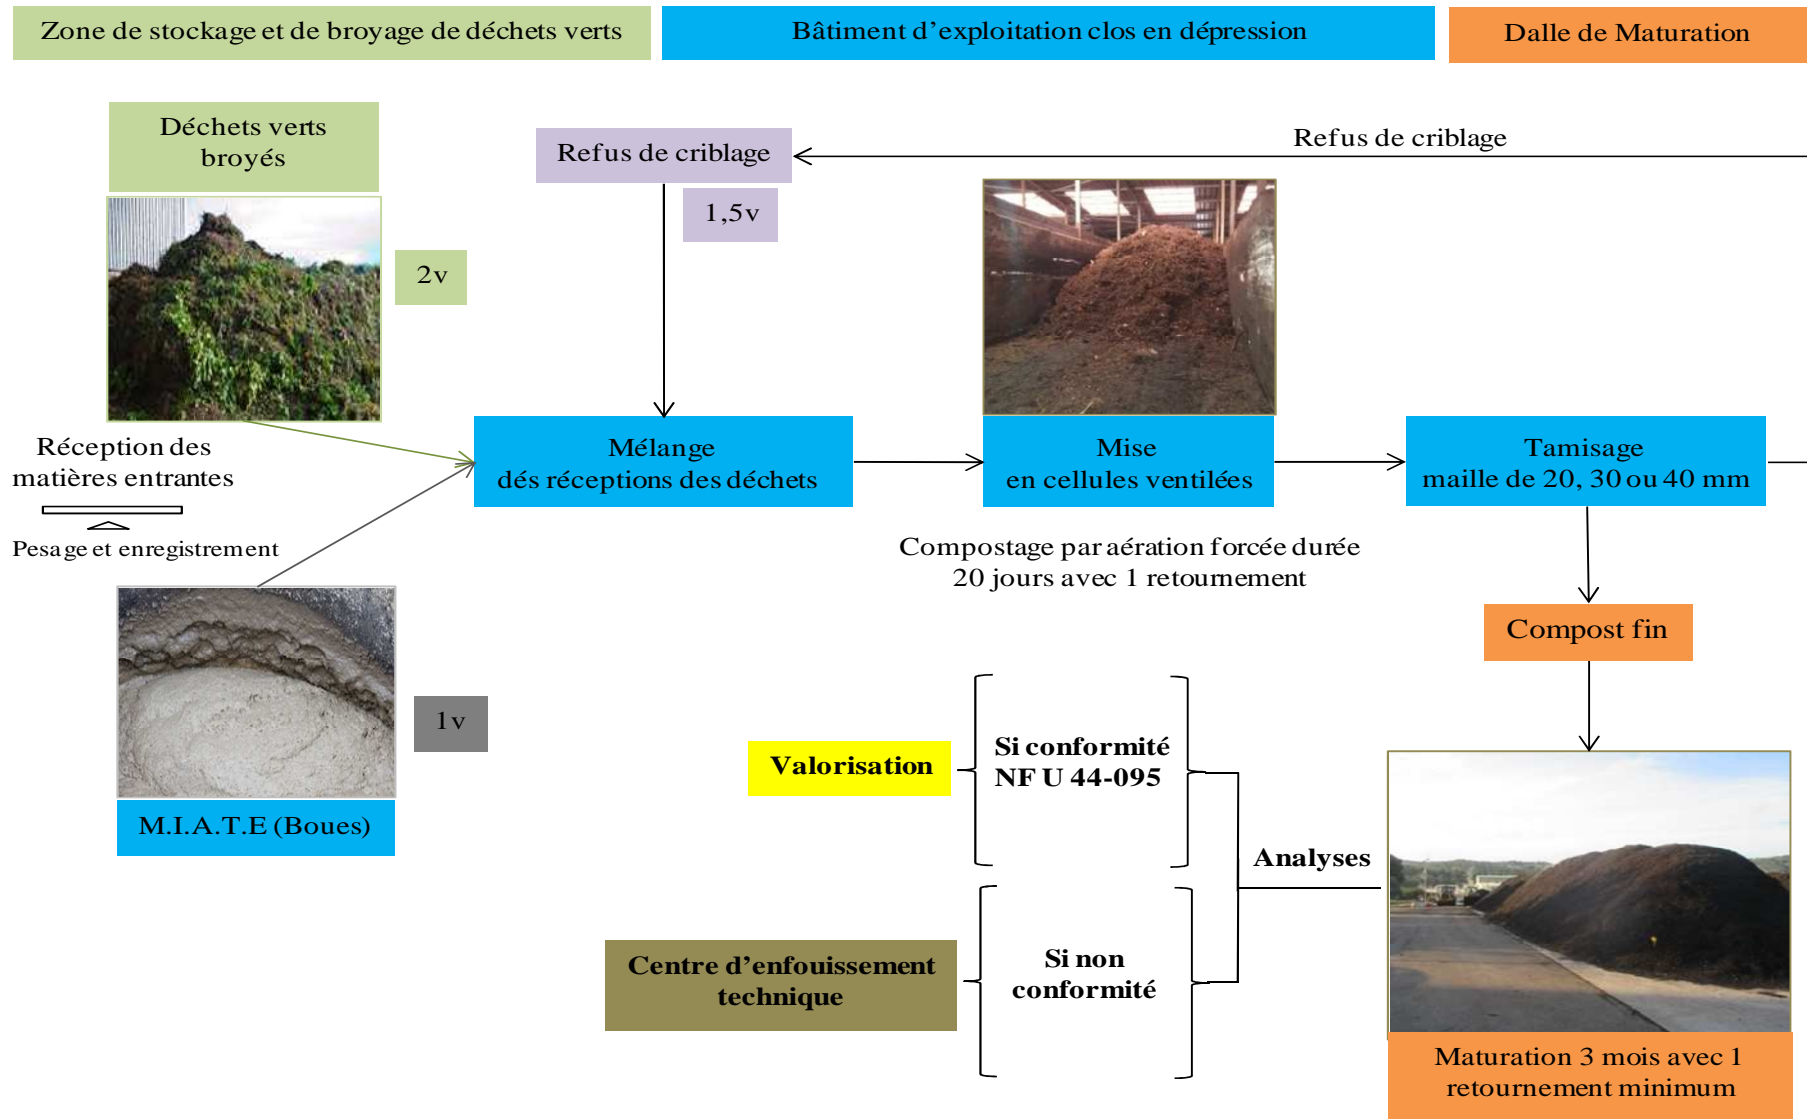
Zone de stockage et de broyage de déchets verts

Bâtiment d'exploitation clos en dépression

Dalle de Maturation

Déchets verts broyés

2v

Refus de criblage

1,5v

Refus de criblage

Réception des matières entrantes

Pesage et enregistrement

Mélange dés réceptions des déchets

Mise en cellules ventilées

Tamisage maille de 20, 30 ou 40 mm

Compostage par aération forcée durée 20 jours avec 1 retournement

1v

M.I.A.T.E (Boues)

Compost fin

Valorisation

Si conformité NF U 44-095

Analyses

Centre d'enfouissement technique

Si non conformité

Maturation 3 mois avec 1 retournement minimum